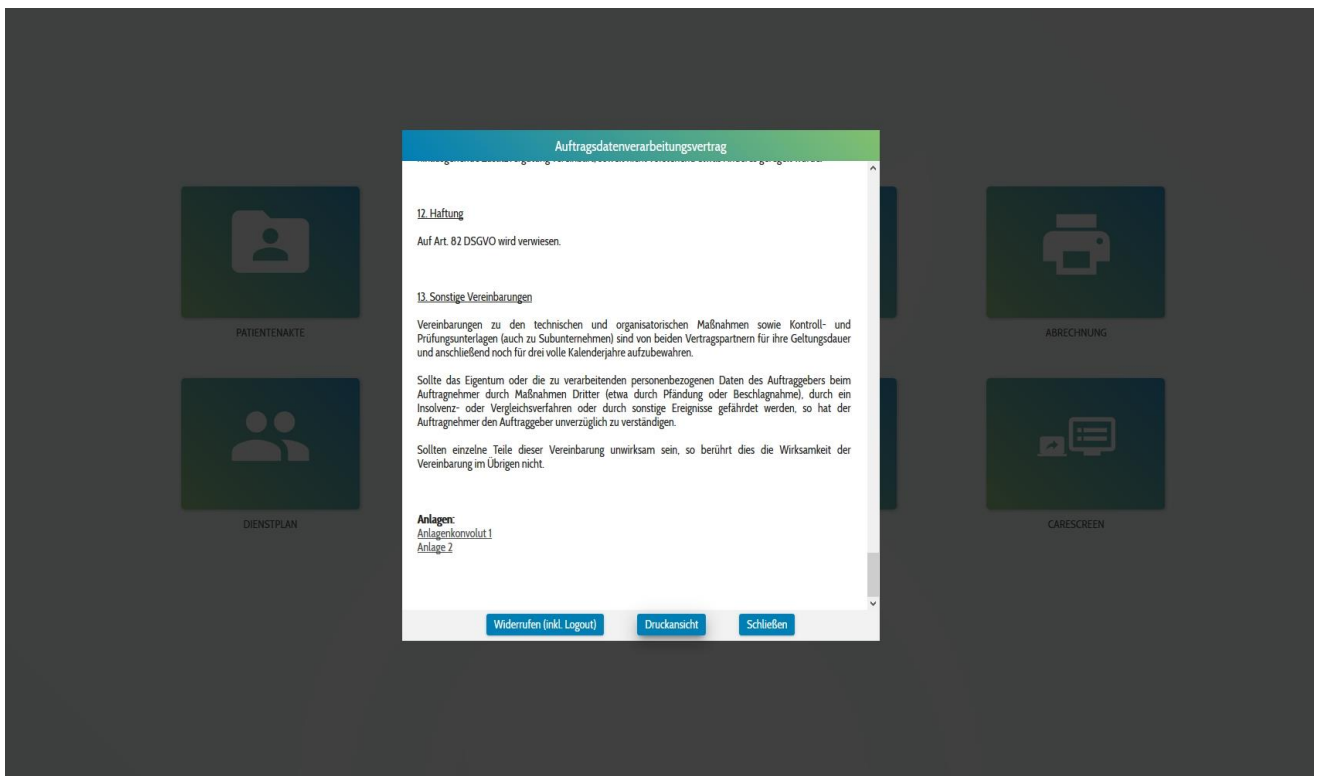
PATIENTENAKTE

ABRECHNUNG

DIENSTPLAN

CARESCREEN

Auftragsdatenverarbeitungsvertrag

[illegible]

12. Haftung

Auf Art. 82 DSGVO wird verwiesen.

13. Sonstige Vereinbarungen

Vereinbarungen zu den technischen und organisatorischen Maßnahmen sowie Kontroll- und Prüfungsunterlagen (auch zu Subunternehmen) sind von beiden Vertragspartnern für ihre Geltungsdauer und anschließend noch für drei volle Kalenderjahre aufzubewahren.

Sollte das Eigentum oder die zu verarbeitenden personenbezogenen Daten des Auftraggebers beim Auftragnehmer durch Maßnahmen Dritter (etwa durch Pfändung oder Beschlagnahme), durch ein Insolvenz- oder Vergleichsverfahren oder durch sonstige Ereignisse gefährdet werden, so hat der Auftragnehmer den Auftraggeber unverzüglich zu verständigen.

Sollten einzelne Teile dieser Vereinbarung unwirksam sein, so berührt dies die Wirksamkeit der Vereinbarung im Übrigen nicht.

Anlagen:
Anlagenkonvolut 1
Anlage 2

Widerrufen (inkl. Logout) Druckansicht Schließen